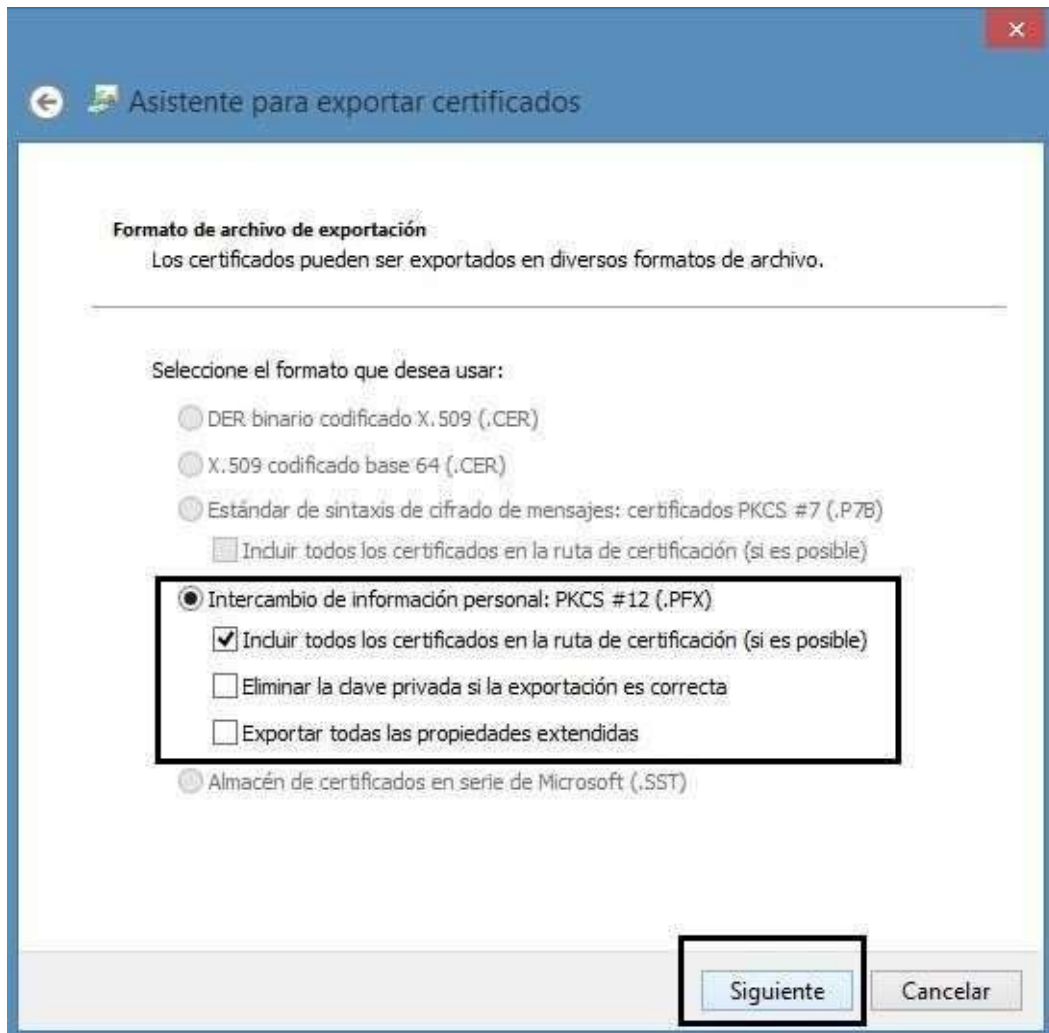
Asistente para exportar certificados

Formato de archivo de exportación
Los certificados pueden ser exportados en diversos formatos de archivo.

Seleccione el formato que desea usar:

DER binario codificado X.509 (.CER)

X.509 codificado base 64 (.CER)

Estándar de sintaxis de cifrado de mensajes: certificados PKCS #7 (.P7B)

Incluir todos los certificados en la ruta de certificación (si es posible)

Intercambio de información personal: PKCS #12 (.PFX)

Incluir todos los certificados en la ruta de certificación (si es posible)

Eliminar la clave privada si la exportación es correcta

Exportar todas las propiedades extendidas

Almacén de certificados en serie de Microsoft (.SST)

Siguiente Cancelar